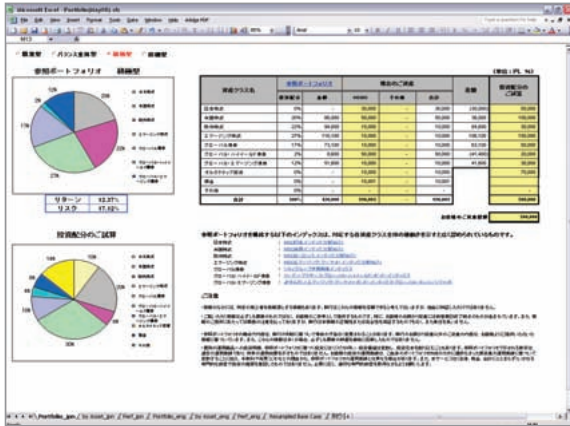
Microsoft Excel - Portfolio.xls

File Edit View Insert Format Tools Data Window Help Adobe PDF

安定型　バランス重視型　積極型　成長型

参照ポートフォリオ　積極型

リターン　12.37%
リスク　17.12%

投資配分のご試算

(単位：円、%)

資産クラス名

参照ポートフォリオ

現在のご資産

金額

投資配分のご試算

日本株式
米国株式
欧州株式
エマージング株式
グローバル債券
グローバル・ハイイールド債券
グローバル・エマージング債券
オルタナティブ投資
現金
その他

合計

お客様のご資産総額

ご注意

Portfolio_jpn / by asset_jpn / Perf_jpn / Portfolio_eng / by asset_eng / Perf_eng / Resampled Base Case